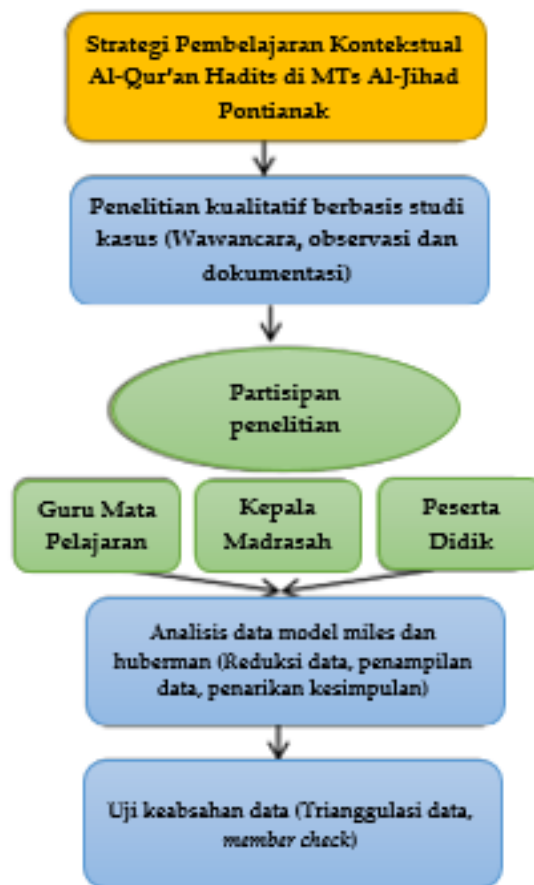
Strategi Pembelajaran Kontekstual Al-Qur'an Hadits di MTs Al-Jihad Pontianak

Penelitian kualitatif berbasis studi kasus (Wawancara, observasi dan dokumentasi)

Partisipan penelitian

Guru Mata Pelajaran

Kepala Madrasah

Peserta Didik

Analisis data model miles dan huberman (Reduksi data, penampilan data, penarikan kesimpulan)

Uji keabsahan data (Trianggulasi data, member check)